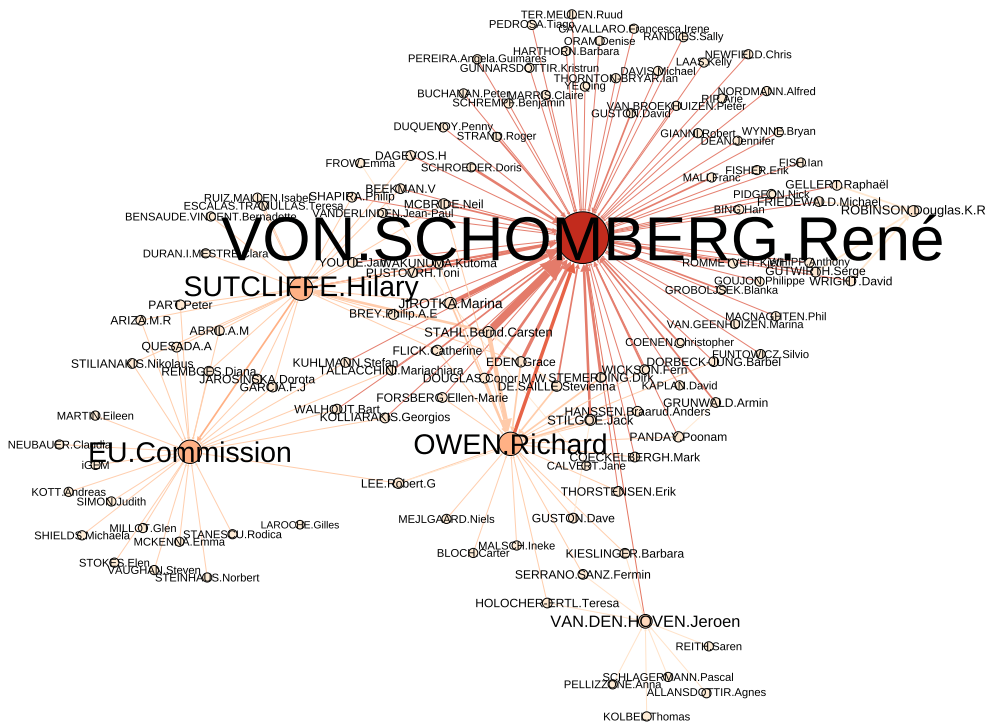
TER.MEULEN.Ruud
PEDROSA.Tiago
CAVALLARO.Francesca.Irene
ORAM.Denise
RANDLES.Sally
HARTHORN.Barbara
PEREIRA.Angela.Guimares
GUNNARSDOTTIR.Kristrun
NEWFIELD.Chris
LAAS.Kelly
DAVIS.Michael
THORNTON.BRYAR.Ian
BUCHANAN.Peter
MARRIS.Claire
YE.Qing
NORDMANN.Alfred
SCHREMPF.Benjamin
RIP.Arie
VAN.BROEKHUIZEN.Pieter
GUSTON.David
DUQUENOY.Penny
STRAND.Roger
WYNNE.Bryan
GIANNI.Robert
DEAN.Jennifer
DAGEVOS.H
FROW.Emma
SCHROEDER.Doris
FISHER.Erik
FISH.Ian
MALI.Franc
BEEKMAN.V
GELLERT.Raphaël
RUIZ.MALLEN.Isabel
SHAPIRA.Philip
PIDGEON.Nick
ESCALAS.TRAMULLAS.Teresa
MCBRIDE.Neil
FRIEDEWALD.Michael
BENSAUDE.VINCENT.Bernadette
VANDERLINDEN.Jean-Paul
BING.Han
ROBINSON.Douglas.K.R
VON.SCHOMBERG.René
DURAN.I.MESTRE.Clara
ROMMETVEIT.Kjetil
WHIPP.Anthony
GUTWIRTH.Serge
YOUTIE.Jan
WAKUNUMA.Kutoma
SUTCLIFFE.Hilary
PUSTOVRH.Toni
WRIGHT.David
GOUJON.Philippe
GROBOLJSEK.Blanka
PART.Peter
JIROTKA.Marina
BREY.Philip.A.E
ARIZA.M.R
MACNAGHTEN.Phil
ABRIL.A.M
STAHL.Bernd.Carsten
VAN.GEENHUIZEN.Marina
QUESADA.A
COENEN.Christopher
FLICK.Catherine
FUNTOWICZ.Silvio
STILIANAKIS.Nikolaus
KUHLMANN.Stefan
EDEN.Grace
DORBECK-JUNG.Barbel
REMBGES.Diana
TALLACCHINI.Mariachiara
WICKSON.Fern
JAROSINSKA.Dorota
DOUGLAS.Conor.M.W
STEMERDING.Dirk
KAPLAN.David
GARCIA.F.J
DE.SAILLE.Stevienna
GRUNWALD.Armin
FORSBERG.Ellen-Marie
WALHOUT.Bart
HANSSEN.Braarud.Anders
KOLLIARAKIS.Georgios
MARTIN.Eileen
STILGOE.Jack
PANDAY.Poonam
NEUBAUER.Claudia
EU.Commission
OWEN.Richard
iGEM
COECKELBERGH.Mark
CALVERT.Jane
LEE.Robert.G
KOTT.Andreas
THORSTENSEN.Erik
SIMON.Judith
MEJLGAARD.Niels
GUSTON.Dave
LAROCHE.Gilles
MILLOT.Glen
SHIELDS.Michaela
STANESCU.Rodica
MCKENNA.Emma
MALSCH.Ineke
BLOCH.Carter
KIESLINGER.Barbara
STOKES.Elen
VAUGHAN.Steven
SERRANO.SANZ.Fermin
STEINHAUS.Norbert
HOLOCHER.ERTL.Teresa
VAN.DEN.HOVEN.Jeroen
REITH.Saren
SCHLAGERMANN.Pascal
PELLIZZONE.Anna
ALLANSDOTTIR.Agnes
KOLBE.Thomas